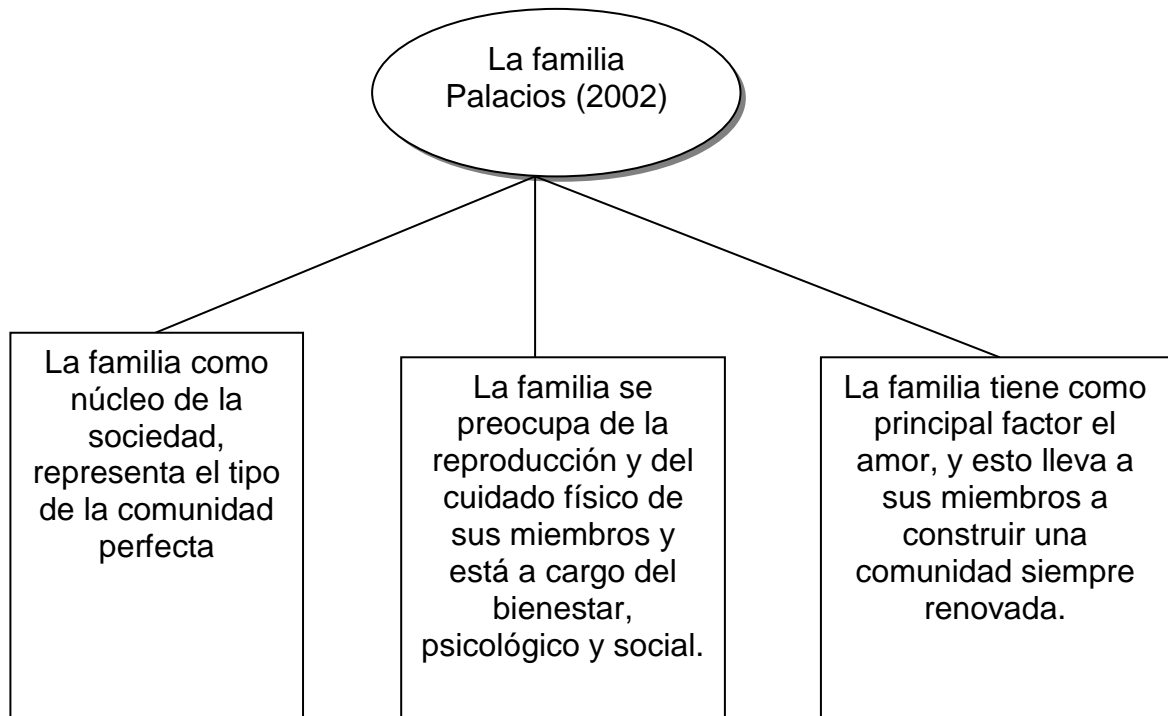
La familia
Palacios (2002)

La familia como núcleo de la sociedad, representa el tipo de la comunidad perfecta

La familia se preocupa de la reproducción y del cuidado físico de sus miembros y está a cargo del bienestar, psicológico y social.

La familia tiene como principal factor el amor, y esto lleva a sus miembros a construir una comunidad siempre renovada.